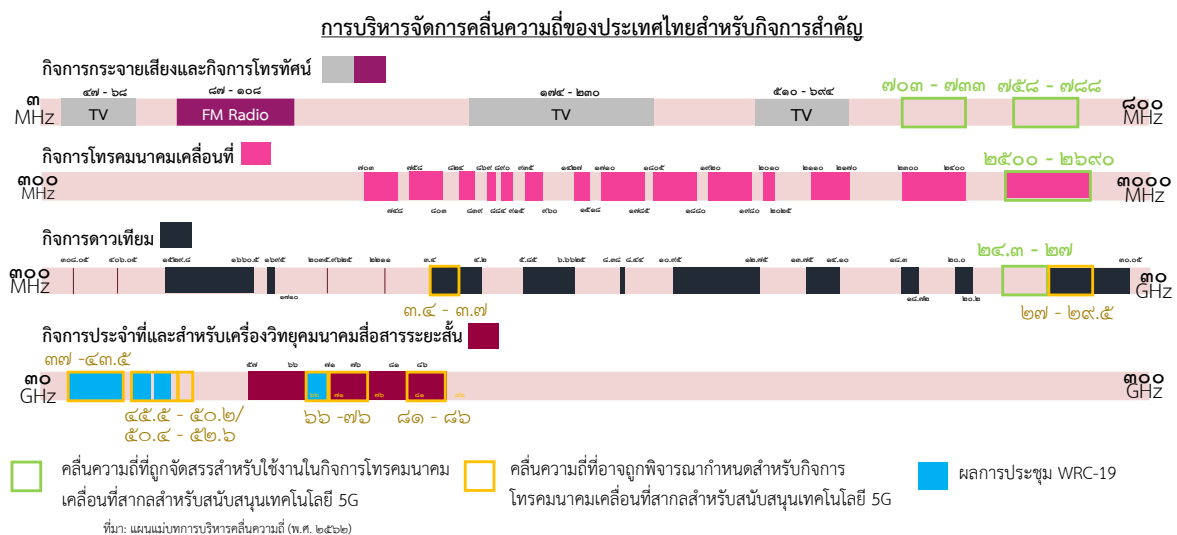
การบริหารจัดการคลื่นความถี่ของประเทศไทยสำหรับกิจการสำคัญ

กิจการกระจายเสียงและกิจการโทรทัศน์

๓ MHz
๔๗ - ๖๘
TV
๘๗ - ๑๐๘
FM Radio
๑๗๔ - ๒๓๐
TV
๕๑๐ - ๖๙๔
TV
๗๐๓ - ๗๓๓
๗๕๘ - ๗๘๘
๘๐๐ MHz

กิจการโทรคมนาคมเคลื่อนที่

๓๐๐ MHz
๒๕๐๐ - ๒๖๙๐
๓๐๐๐ MHz

กิจการดาวเทียม

๓๐๐ MHz
๓.๔ - ๓.๗
๒๔.๓ - ๒๗
๒๗ - ๒๙.๕
๓๐ GHz

กิจการประจำที่และสำหรับเครื่องวิทยุคมนาคมสื่อสารระยะสั้น

๓๗ -๔๓.๕
๓๐ GHz
๔๕.๕ - ๕๐.๒/ ๕๐.๔ - ๕๒.๖
๖๖ -๗๖
๘๑ - ๘๖
๓๐๐ GHz

คลื่นความถี่ที่ถูกจัดสรรสำหรับใช้งานในกิจการโทรคมนาคมเคลื่อนที่สากลสำหรับสนับสนุนเทคโนโลยี 5G

คลื่นความถี่ที่อาจถูกพิจารณากำหนดสำหรับกิจการโทรคมนาคมเคลื่อนที่สากลสำหรับสนับสนุนเทคโนโลยี 5G

ผลการประชุม WRC-19

ที่มา: แผนแม่บทการบริหารคลื่นความถี่ (พ.ศ. ๒๕๖๒)